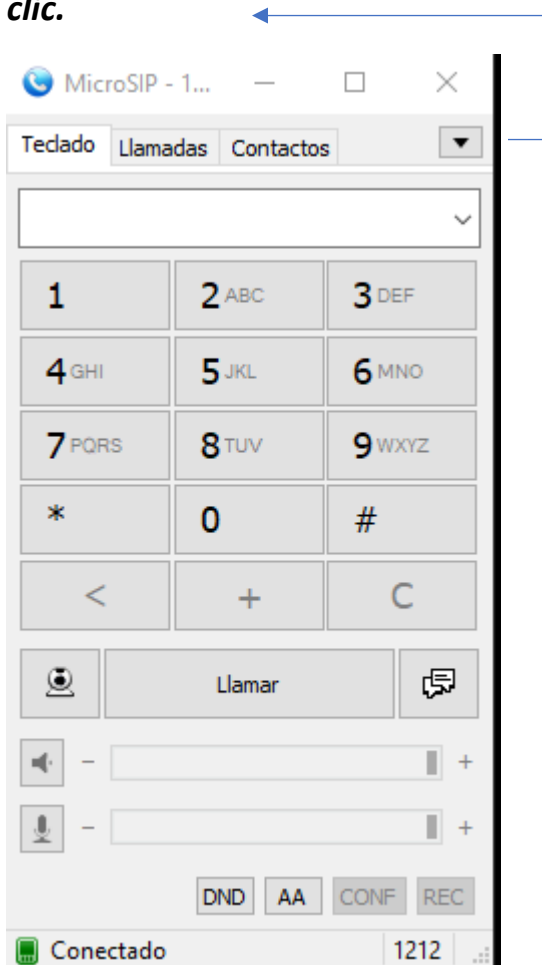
clic.

MicroSIP - 1...

Teclado Llamadas Contactos

| 1 | 2 ABC | 3 DEF |
|---|---|---|
| 4 GHI | 5 JKL | 6 MNO |
| 7 PQRS | 8 TUV | 9 WXYZ |
| * | 0 | # |
| < | + | C |

Llamar

– +

– +

DND AA CONF REC

Conectado 1212